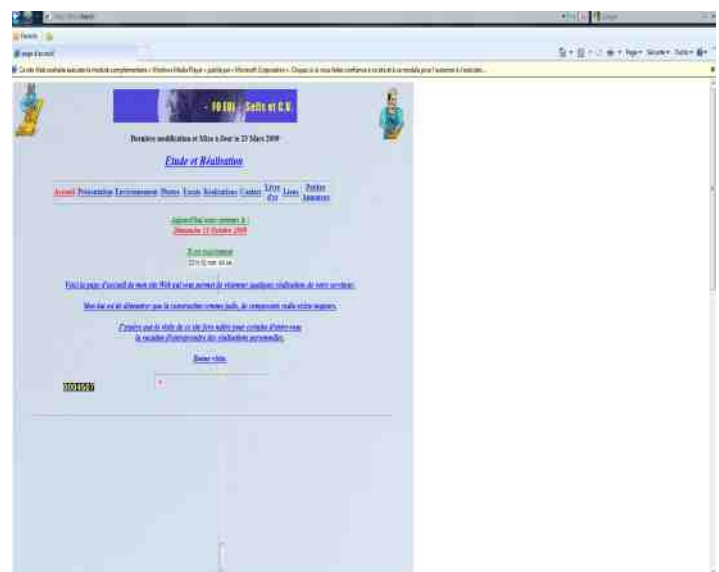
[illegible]

- F6 EOL - Selfs et C.V.

Dernière modification et Mise à Jour le 23 Mars 2009

Etude et Réalisation

Accueil Présentation Environnement Photos Essais Réalisations Contact Livre d'or Liens Petites Annonces

Aujourd'hui nous sommes le :
Dimanche 12 Octobre 2009

Il est maintenant
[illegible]

Voici la page d'accueil de mon site Web qui vous permet de visionner quelques réalisations de votre serviteur.

Mon but est de démontrer que la construction comme jadis, de composants reste encore toujours.

J'espère que la visite de ce site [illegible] pour certains d'entre vous la vocation d'entreprendre des réalisations personnelles.

Bonne visite.

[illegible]